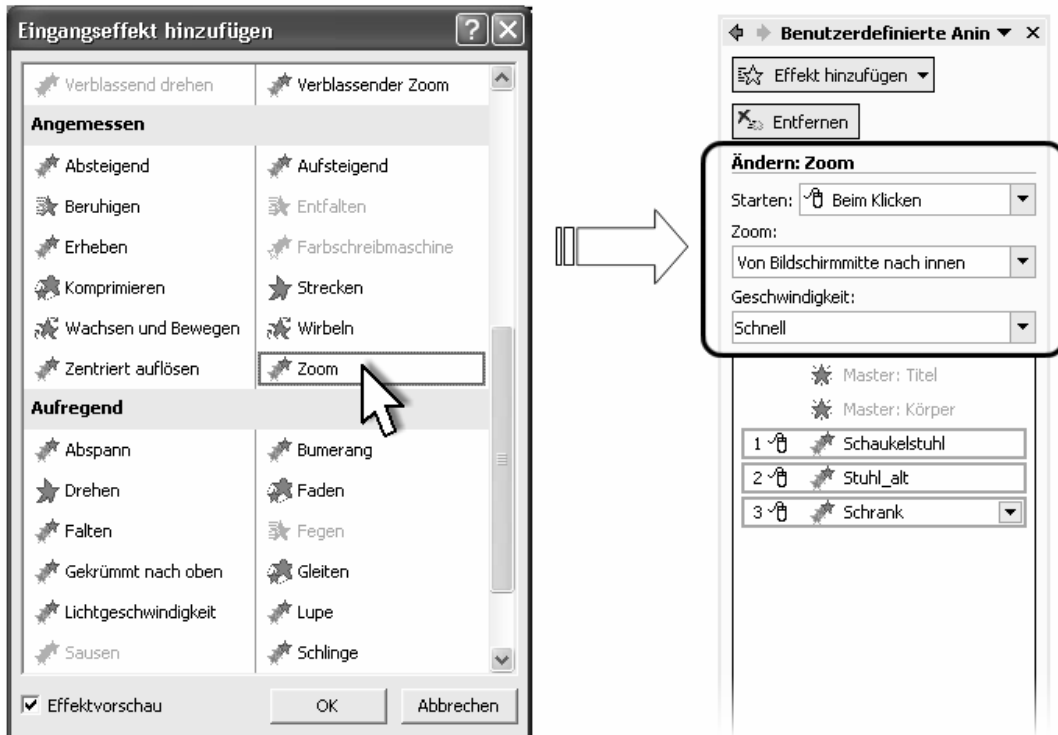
Eingangseffekt hinzufügen

Verblassend drehen
Verblassender Zoom

Angemessen

Absteigend
Aufsteigend
Beruhigen
Entfalten
Erheben
Farbschreibmaschine
Komprimieren
Strecken
Wachsen und Bewegen
Wirbeln
Zentriert auflösen
Zoom

Aufregend

Abspann
Bumerang
Drehen
Faden
Falten
Fegen
Gekrümmt nach oben
Gleiten
Lichtgeschwindigkeit
Lupe
Sausen
Schlinge

Effektvorschau
OK
Abbrechen

Benutzerdefinierte Anin

Effekt hinzufügen
Entfernen

Ändern: Zoom
Starten: Beim Klicken
Zoom:
Von Bildschirmmitte nach innen
Geschwindigkeit:
Schnell

Master: Titel
Master: Körper
1 Schaukelstuhl
2 Stuhl_alt
3 Schrank